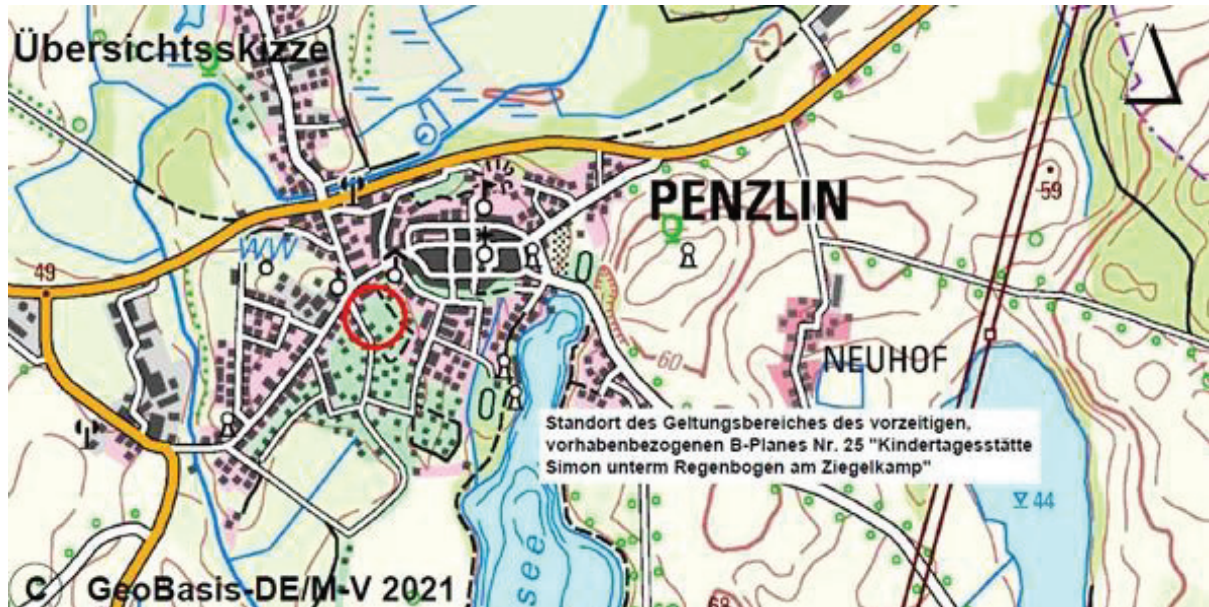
Übersichtsskizze

PENZLIN

59

49

60

NEUHOF

Standort des Geltungsbereiches des vorzeitigen, vorhabenbezogenen B-Planes Nr. 25 "Kindertagesstätte Simon unterm Regenbogen am Ziegelkamp"

44

see

C GeoBasis-DE/M-V 2021